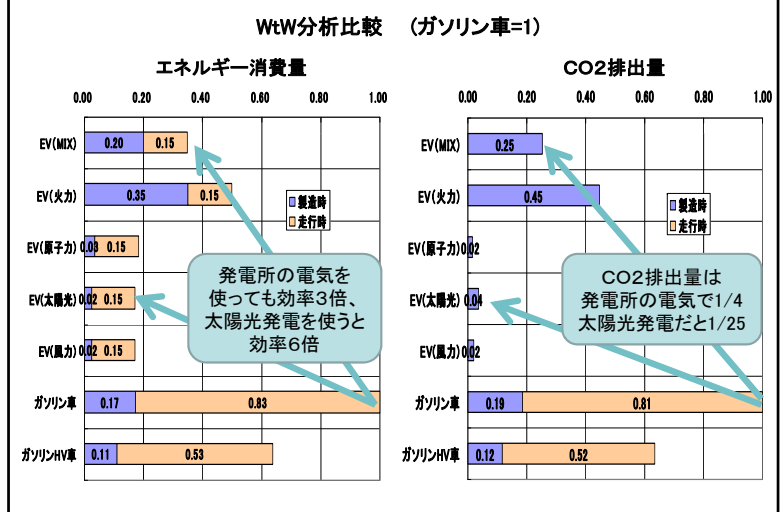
WtW分析比較　(ガソリン車=1)

エネルギー消費量

0.00 0.20 0.40 0.60 0.80 1.00

EV(MIX) 0.20 0.15
EV(火力) 0.35 0.15
EV(原子力) 0.03 0.15
EV(太陽光) 0.02 0.15
EV(風力) 0.02 0.15
ガソリン車 0.17 0.83
ガソリンHV車 0.11 0.53

製造時
走行時

発電所の電気を使っても効率3倍、太陽光発電を使うと効率6倍

CO2排出量

0.00 0.20 0.40 0.60 0.80 1.00

EV(MIX) 0.25
EV(火力) 0.45
EV(原子力) 0.02
EV(太陽光) 0.04
EV(風力) 0.02
ガソリン車 0.19 0.81
ガソリンHV車 0.12 0.52

製造時
走行時

CO2排出量は発電所の電気で1/4 太陽光発電だと1/25